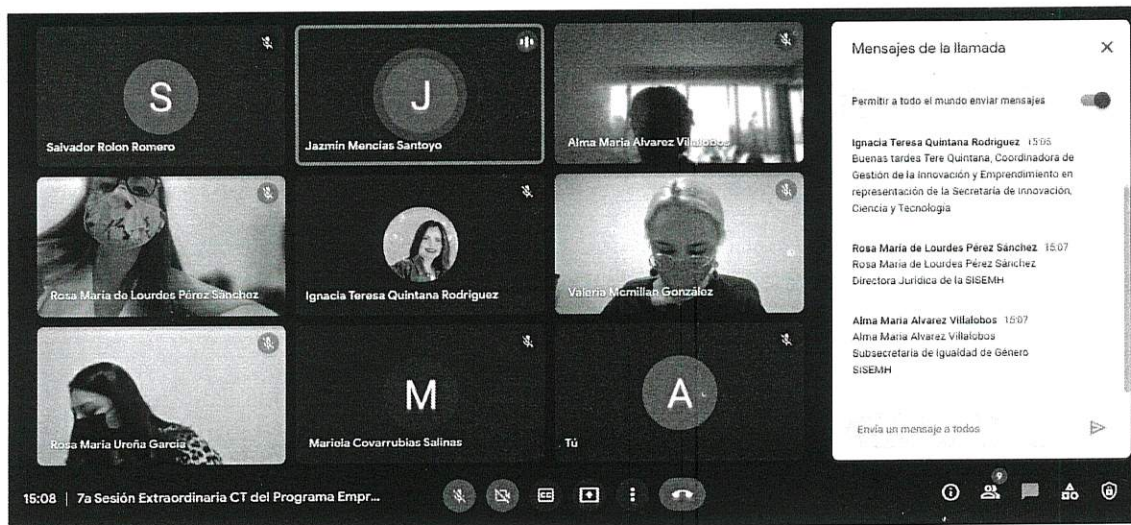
S

Salvador Rolon Romero

J

Jazmín Mencías Santoyo

Alma Maria Alvarez Villalobos

Rosa María de Lourdes Pérez Sánchez

Ignacia Teresa Quintana Rodriguez

Valeria Mcmillan González

Rosa María Ureña García

M

Mariola Covarrubias Salinas

A

Tú

Mensajes de la llamada

Permitir a todo el mundo enviar mensajes

Ignacia Teresa Quintana Rodriguez 15:05
Buenas tardes Tere Quintana, Coordinadora de Gestión de la Innovación y Emprendimiento en representación de la Secretaría de Innovación, Ciencia y Tecnología

Rosa María de Lourdes Pérez Sánchez 15:07
Rosa María de Lourdes Pérez Sánchez
Directora Jurídica de la SISEMH

Alma Maria Alvarez Villalobos 15:07
Alma Maria Alvarez Villalobos
Subsecretaria de Igualdad de Género
SISEMH

Envía un mensaje a todos

15:08 | 7a Sesión Extraordinaria CT del Programa Empr...

9